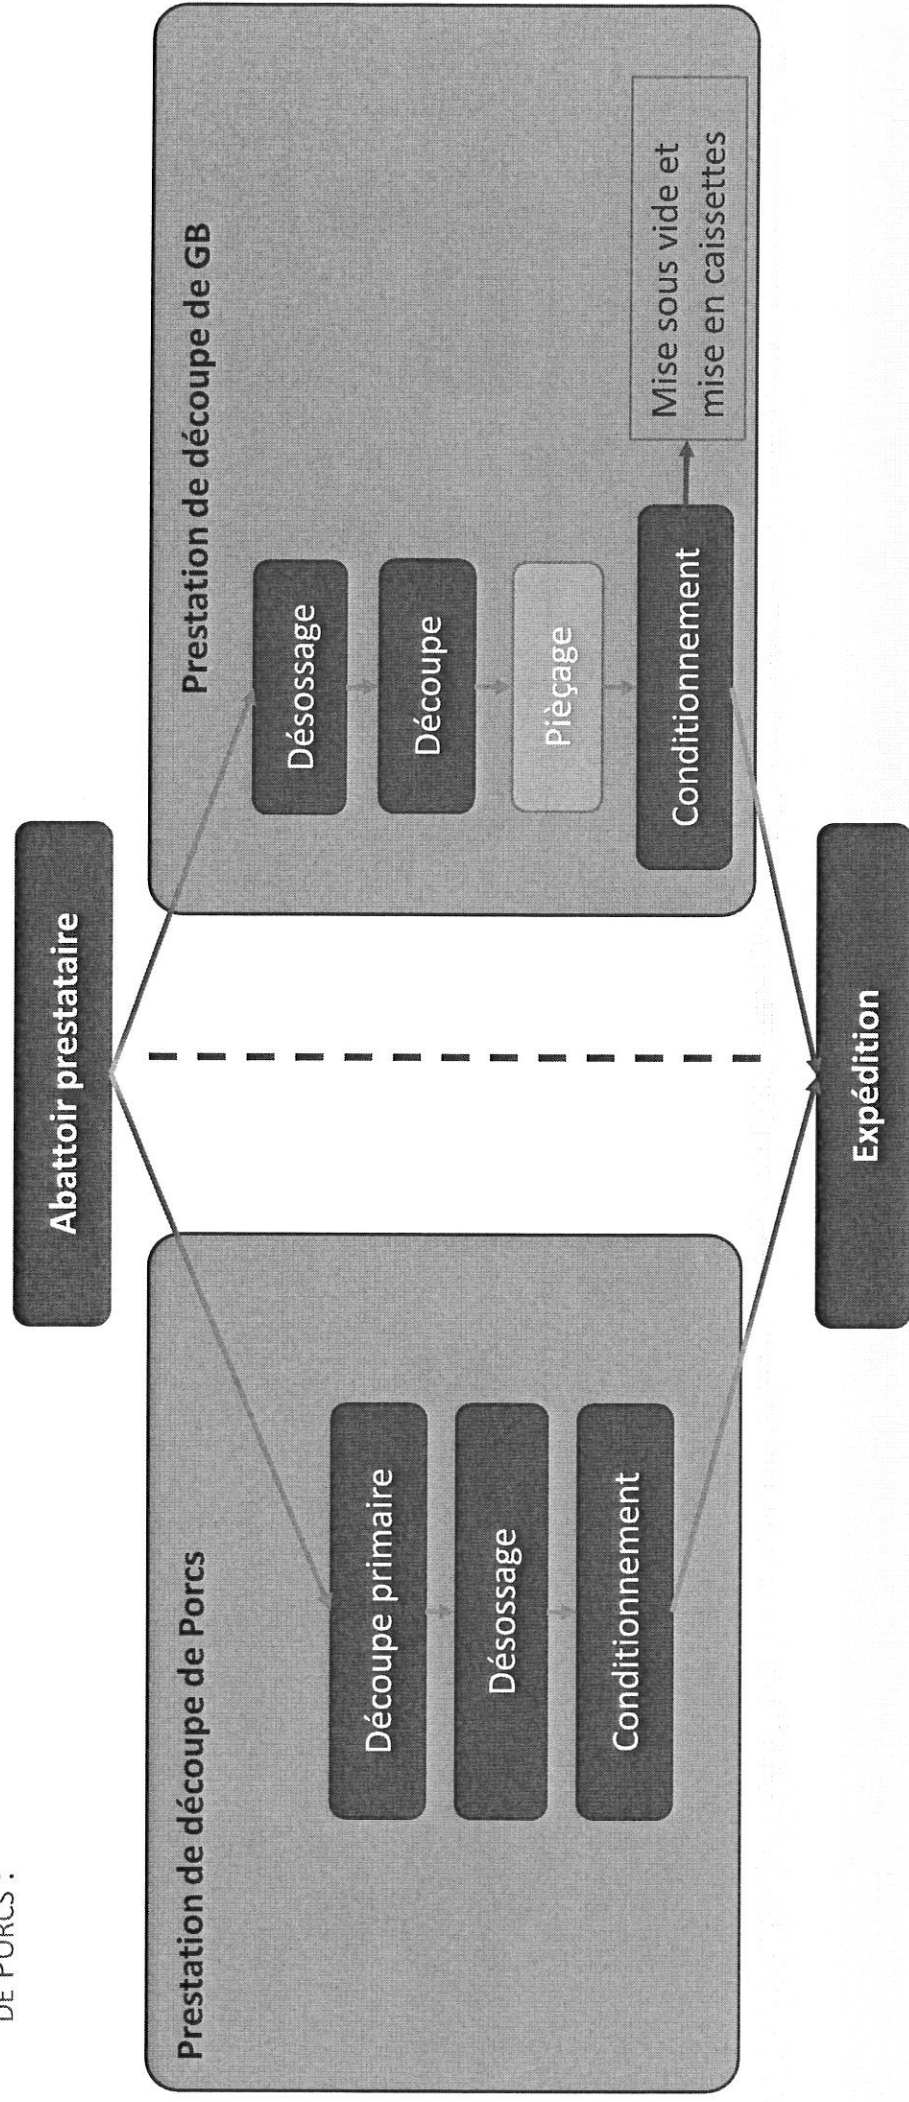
DE PORCS :

Abattoir prestataire

Prestation de découpe de Porcs

Découpe primaire

Désossage

Conditionnement

Prestation de découpe de GB

Désossage

Découpe

Piéçage

Conditionnement

Mise sous vide et mise en caissettes

Expédition